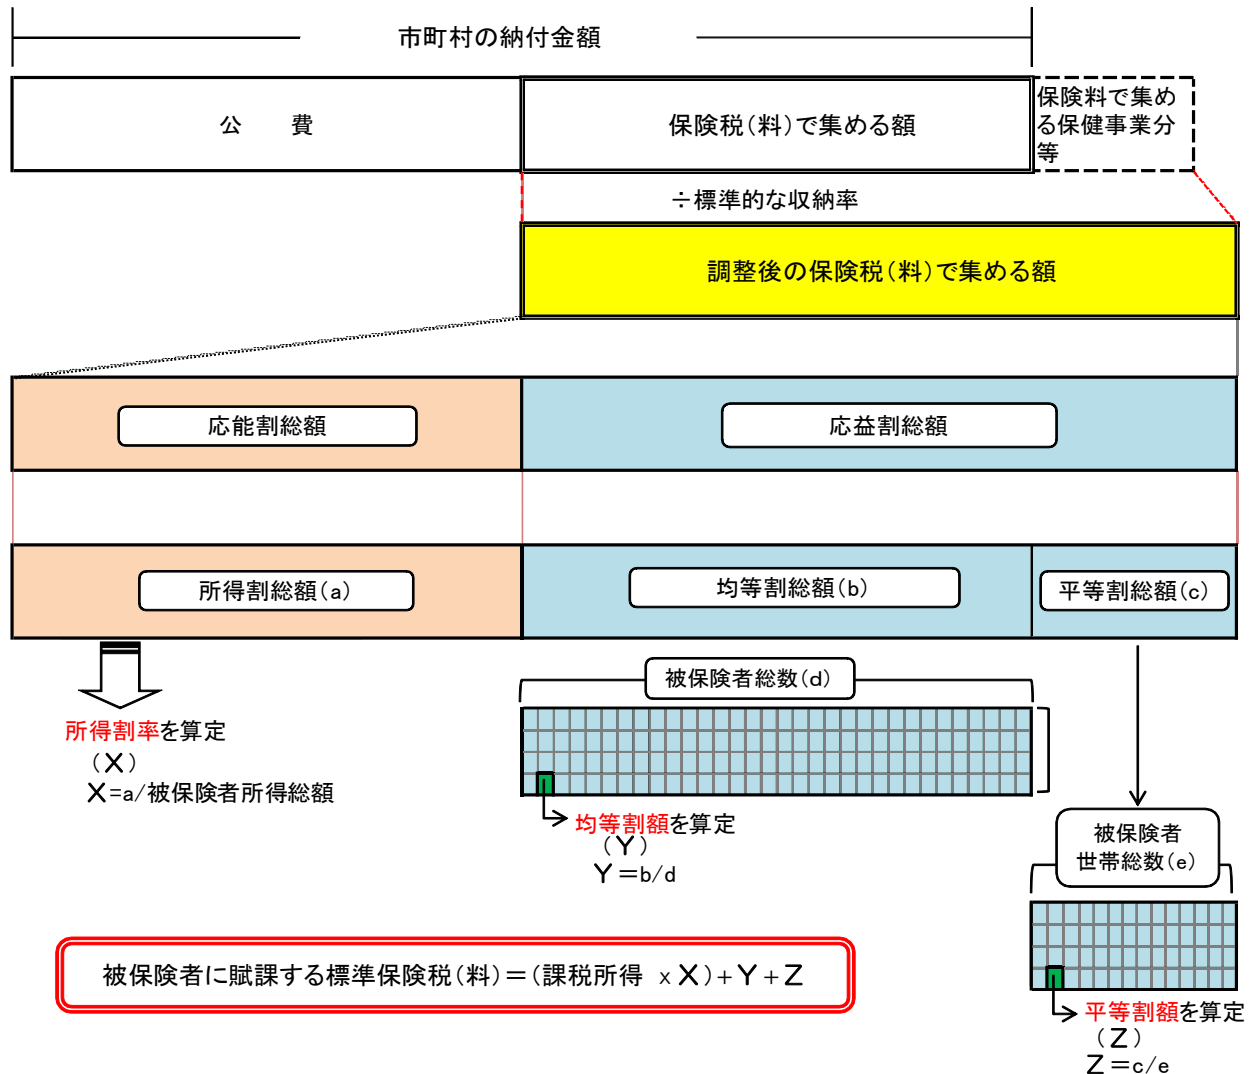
市町村の納付金額

公　費

保険税(料)で集める額

保険料で集める保健事業分等

÷標準的な収納率

調整後の保険税(料)で集める額

応能割総額

応益割総額

所得割総額(a)

均等割総額(b)

平等割総額(c)

所得割率を算定
(X)
X=a/被保険者所得総額

被保険者総数(d)

均等割額を算定
(Y)
Y=b/d

被保険者世帯総数(e)

平等割額を算定
(Z)
Z=c/e

被保険者に賦課する標準保険税(料)=(課税所得 x X)+Y+Z